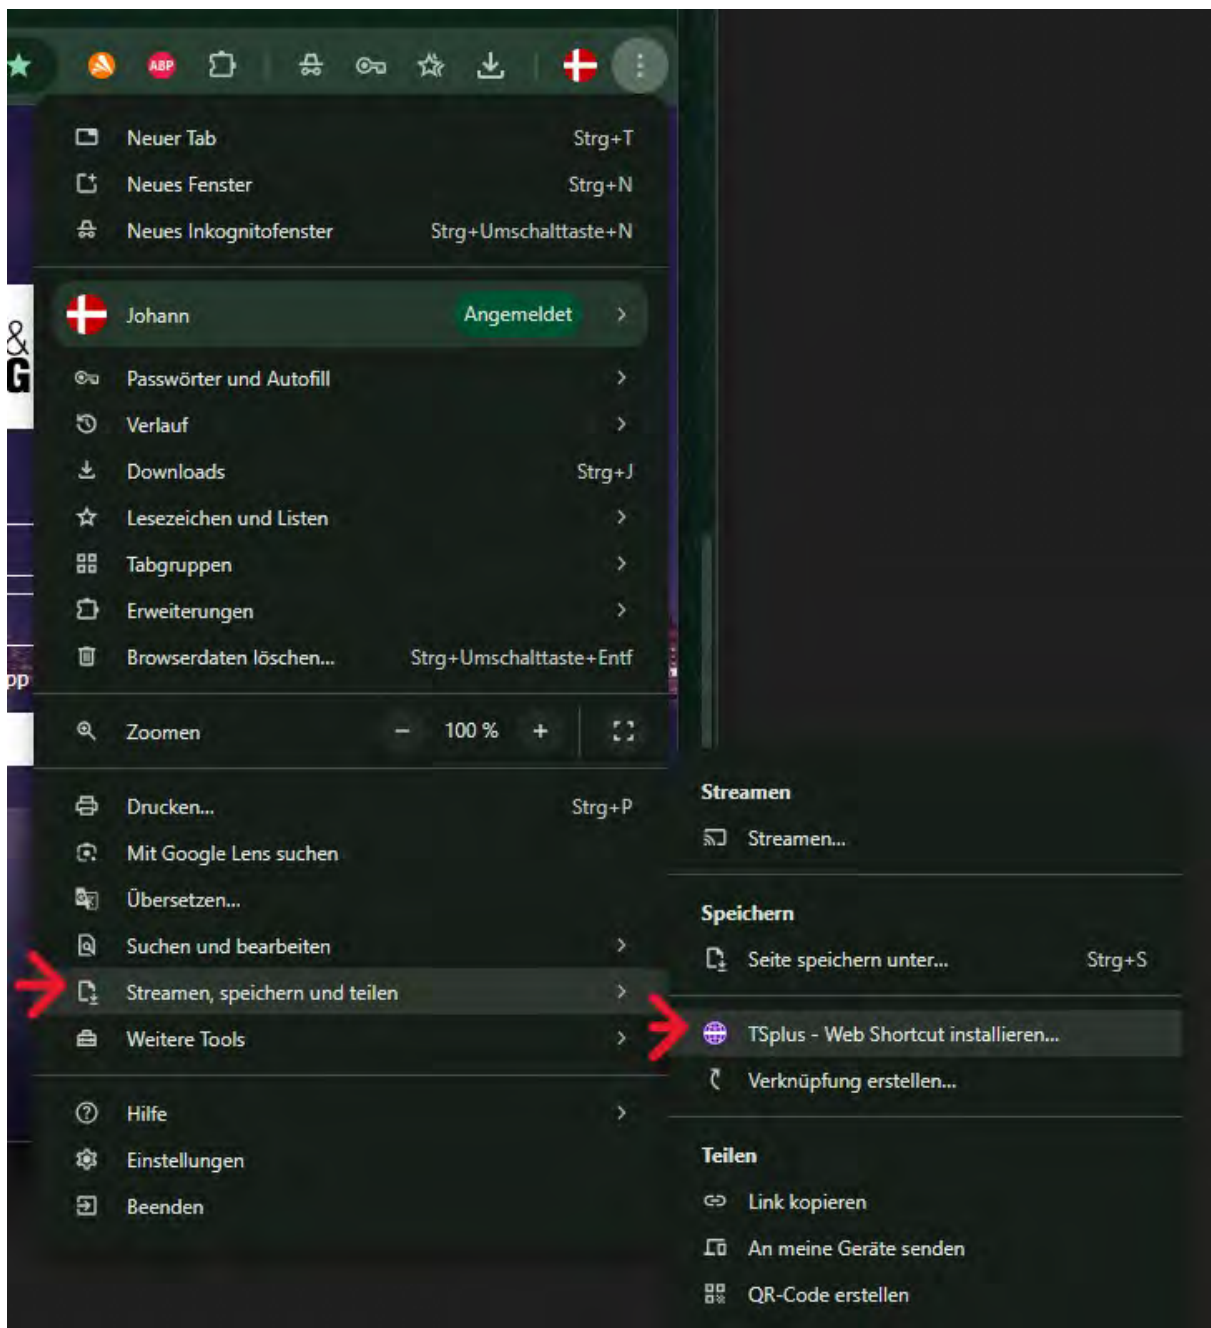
ABP

Neuer Tab Strg+T
Neues Fenster Strg+N
Neues Inkognitofenster Strg+Umschalttaste+N

Johann Angemeldet

Passwörter und Autofill
Verlauf
Downloads Strg+J
Lesezeichen und Listen
Tabgruppen
Erweiterungen
Browserdaten löschen... Strg+Umschalttaste+Entf

Zoomen – 100 % +

Drucken... Strg+P
Mit Google Lens suchen
Übersetzen...
Suchen und bearbeiten
Streamen, speichern und teilen
Weitere Tools

Hilfe
Einstellungen
Beenden

Streamen
Streamen...

Speichern
Seite speichern unter... Strg+S
TSplus - Web Shortcut installieren...
Verknüpfung erstellen...

Teilen
Link kopieren
An meine Geräte senden
QR-Code erstellen